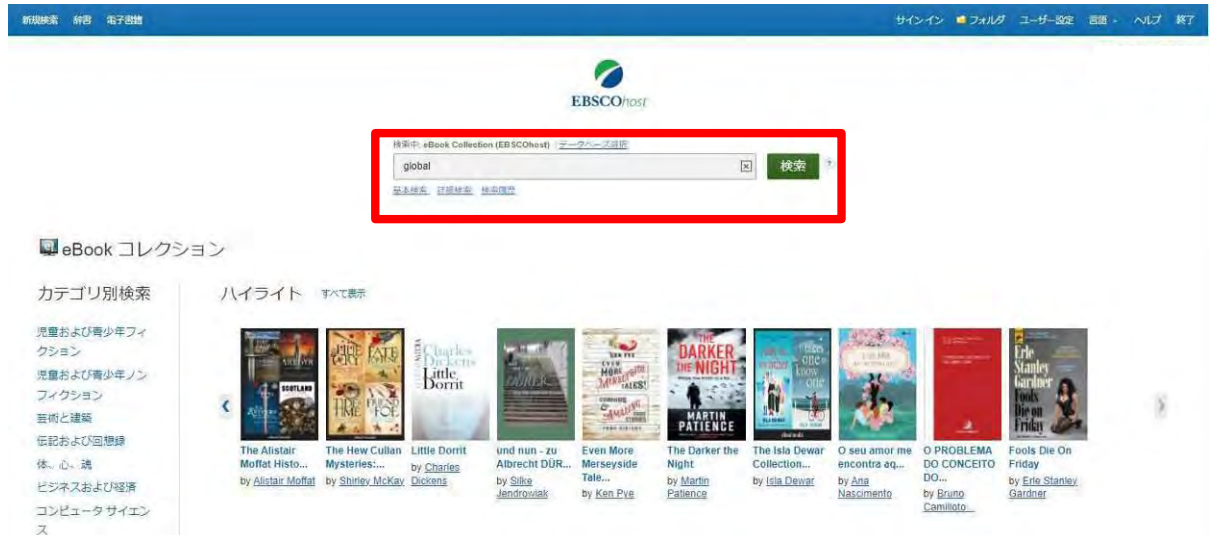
新規検索 辞書 電子書籍

サインイン フォルダ ユーザー設定 言語 ヘルプ 終了

EBSCOhost

検索中: eBook Collection (EBSCOhost) データベース選択

global

検索

基本検索 詳細検索 検索履歴

eBook コレクション

カテゴリ別検索

児童および青少年フィクション
児童および青少年ノンフィクション
芸術と建築
伝記および回想録
体、心、魂
ビジネスおよび経済
コンピュータ サイエンス

ハイライト すべて表示

The Alistair Moffat Histo... by Alistair Moffat

The Hew Cullan Mysteries:... by Shirley McKay

Little Dorrit by Charles Dickens

und nun - zu Albrecht DÜR... by Silke Jendrowiak

Even More Merseyside Tale... by Ken Pye

The Darker the Night by Martin Patience

The Isla Dewar Collection... by Isla Dewar

O seu amor me encontra aq... by Ana Nascimento

O PROBLEMA DO CONCEITO DO... by Bruno Camilloto...

Fools Die On Friday by Erle Stanley Gardner